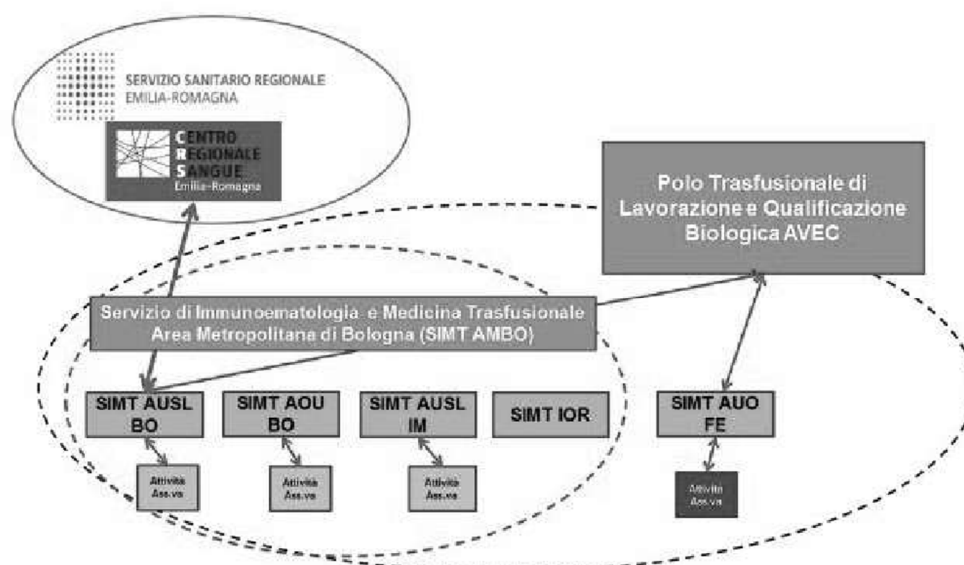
SERVIZIO SANITARIO REGIONALE
EMILIA-ROMAGNA

CENTRO REGIONALE SANGUE
Emilia-Romagna

Polo Trasfusionale di Lavorazione e Qualificazione Biologica AVEC

Servizio di Immunoematologia e Medicina Trasfusionale Area Metropolitana di Bologna (SIMT AMBO)

SIMT AUSL BO

SIMT AOU BO

SIMT AUSL IM

SIMT IOR

SIMT AUO FE

Attività Ass.va

Attività Ass.va

Attività Ass.va

Attività Ass.va